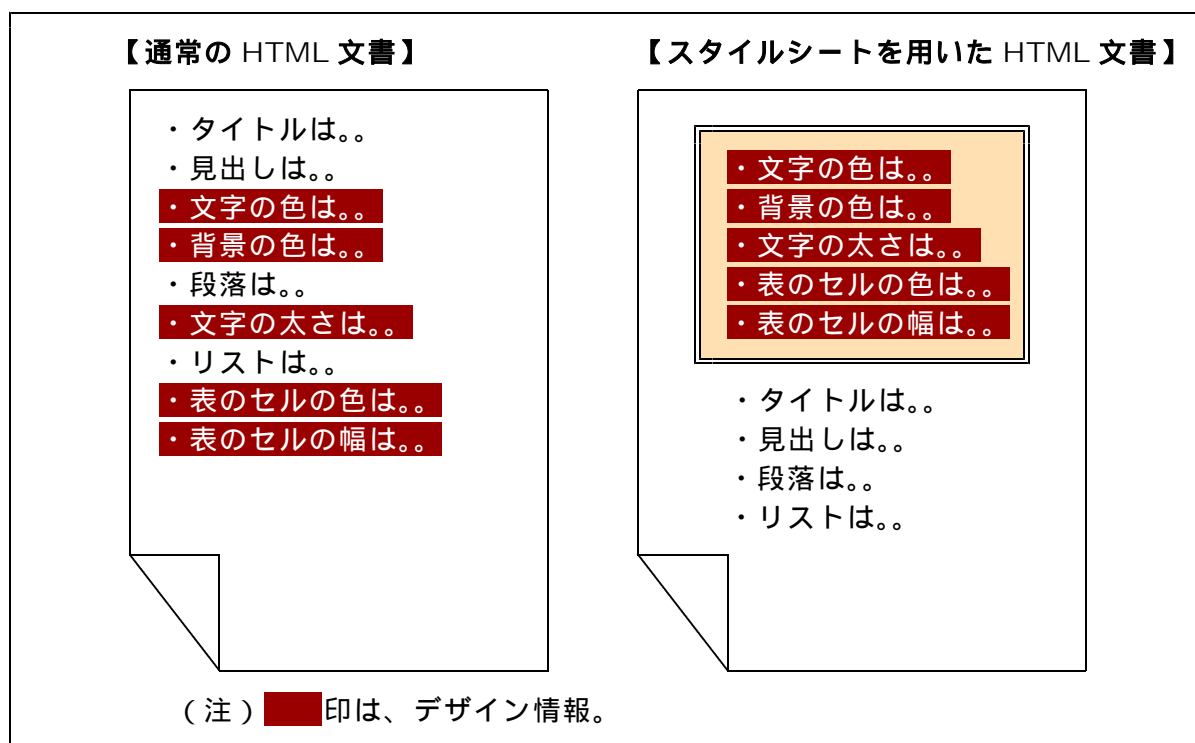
【通常の HTML 文書】

・タイトルは。。
・見出しは。。
・文字の色は。。
・背景の色は。。
・段落は。。
・文字の太さは。。
・リストは。。
・表のセルの色は。。
・表のセルの幅は。。

【スタイルシートを用いた HTML 文書】

・文字の色は。。
・背景の色は。。
・文字の太さは。。
・表のセルの色は。。
・表のセルの幅は。。

・タイトルは。。
・見出しは。。
・段落は。。
・リストは。。

（注） 印は、デザイン情報。